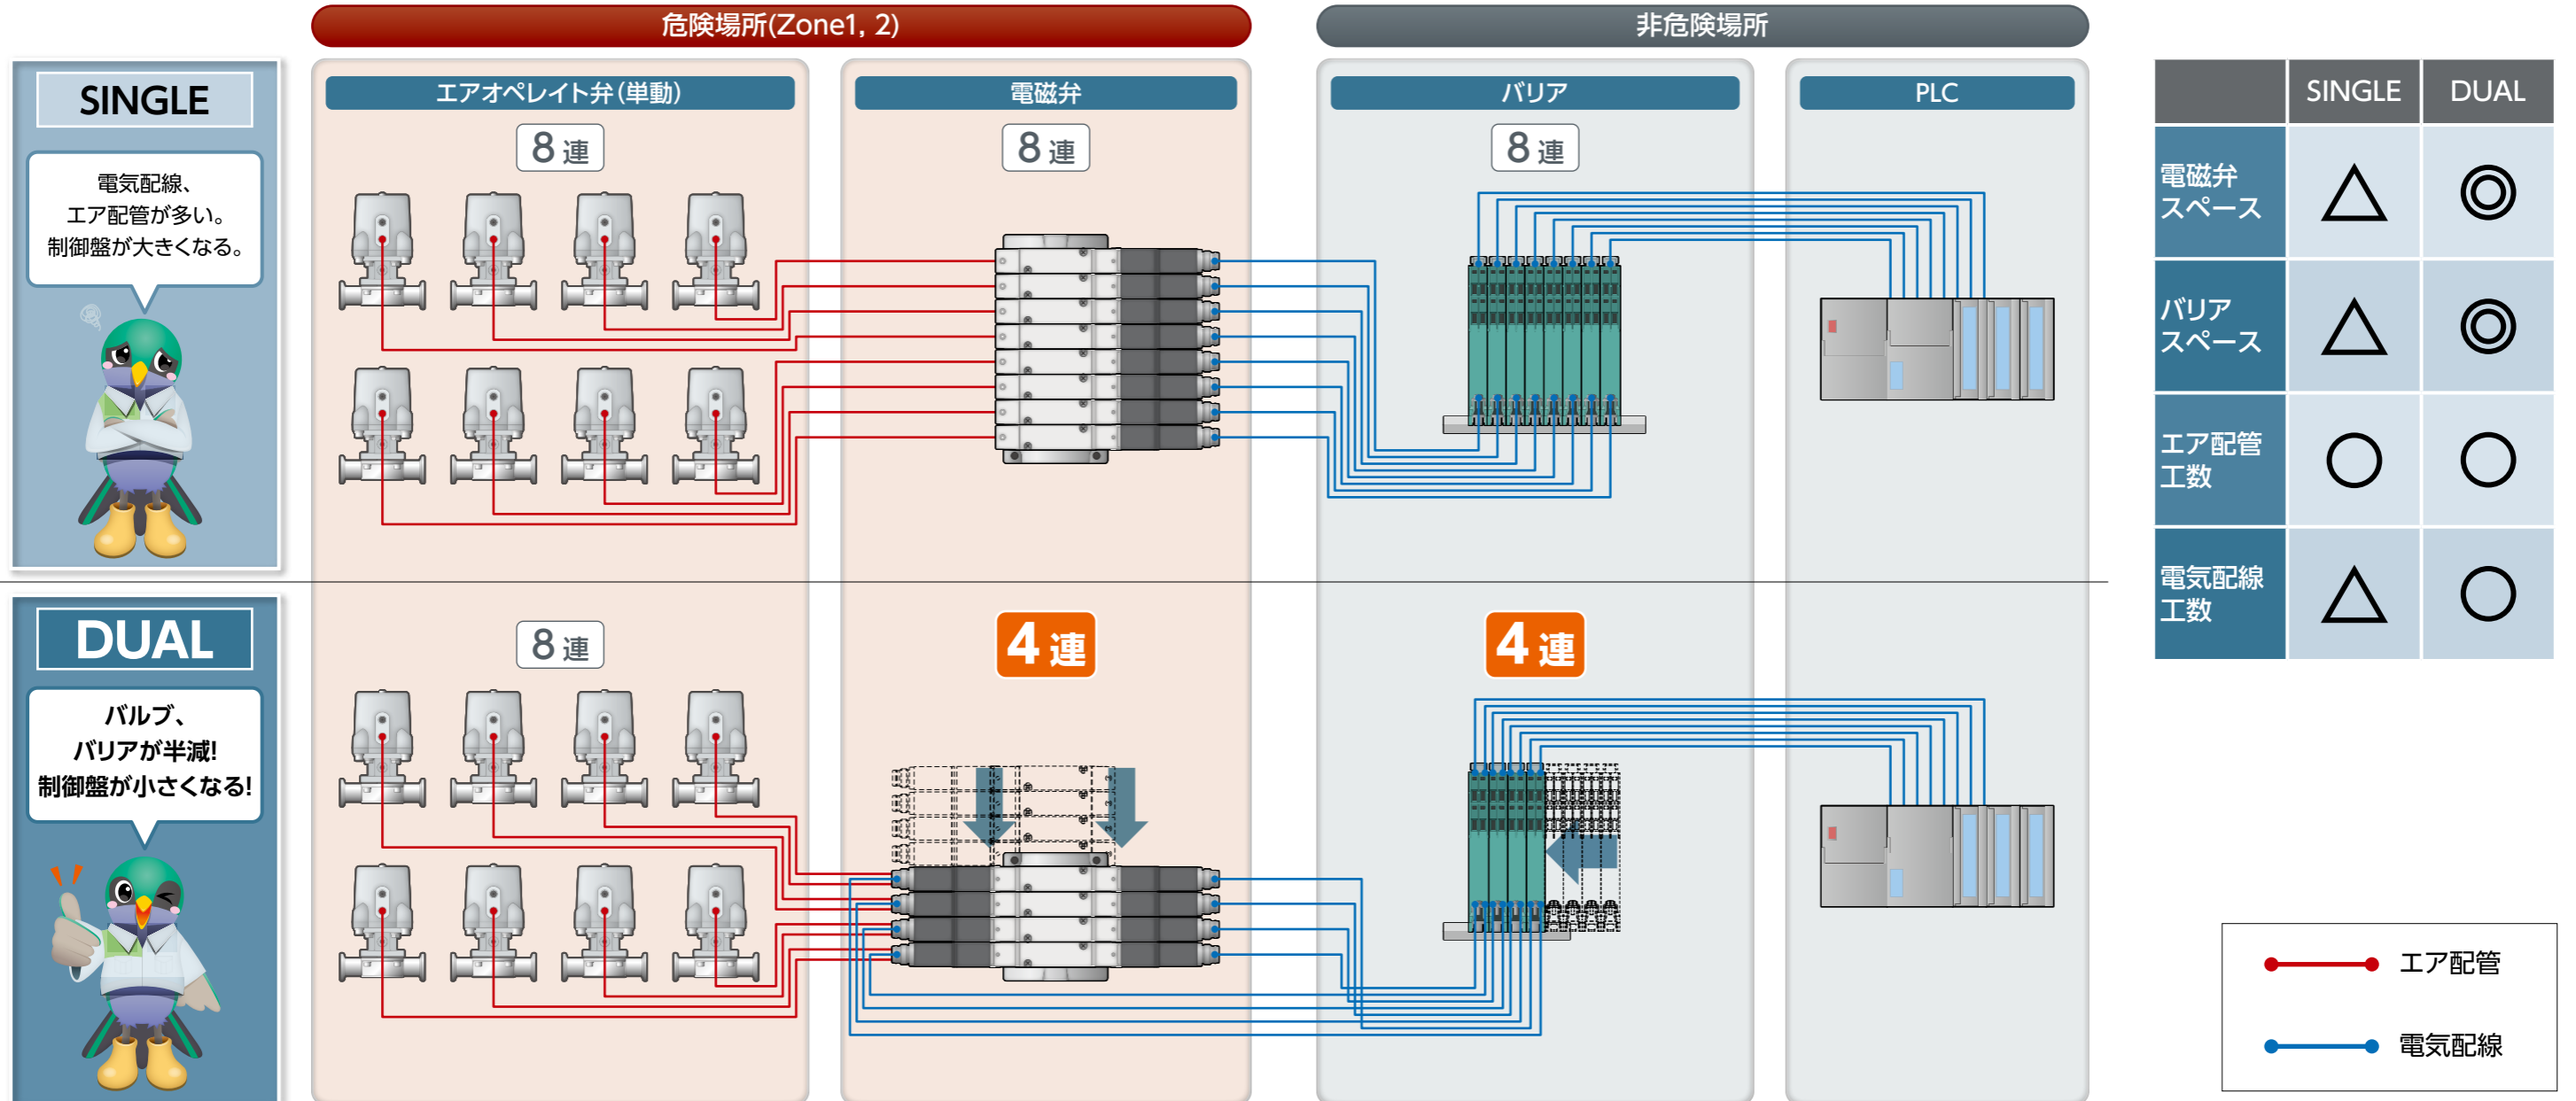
危険場所(Zone1, 2)

非危険場所

SINGLE

電気配線、エア配管が多い。制御盤が大きくなる。

エアオペレイト弁(単動)

8 連

電磁弁

8 連

バリア

8 連

PLC

DUAL

バルブ、バリアが半減!制御盤が小さくなる!

8 連

4 連

4 連

| | SINGLE | DUAL |
|---|---|---|
| 電磁弁スペース | △ | ◎ |
| バリアスペース | △ | ◎ |
| エア配管工数 | ○ | ○ |
| 電気配線工数 | △ | ○ |

エア配管

電気配線